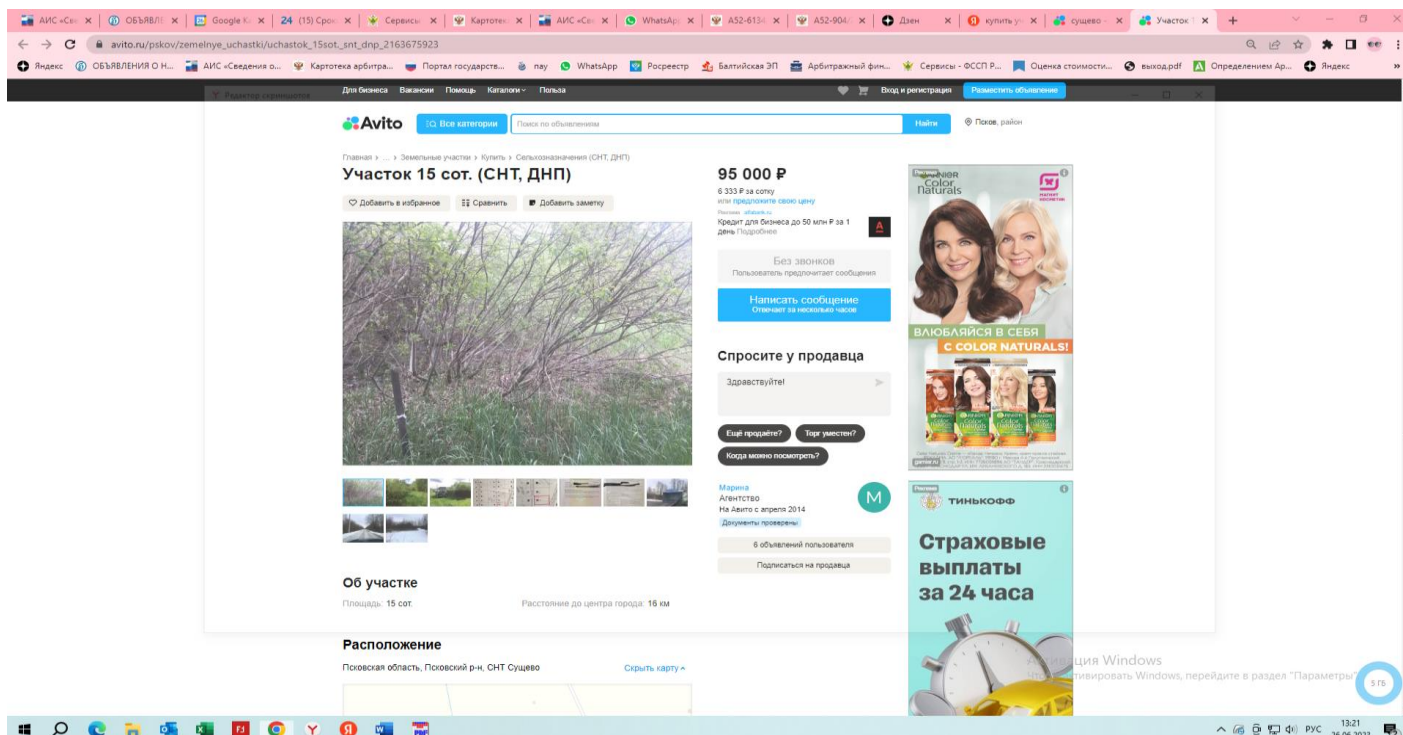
АИС «Св | ОБЪЯВЛ | Google К | 24 (15) Срок | Сервисы | Картотек | АИС «Св | WhatsApp | А52-6134 | А52-904 | Дзен | купить у | сущево | Участок

avito.ru/pskov/zemelnye_uchastki/uchastok_15sot._snt_dnp_2163675923

Яндекс | ОБЪЯВЛЕНИЯ О Н... | АИС «Сведения о... | Картотека арбитра... | Портал государств... | пау | WhatsApp | Росреестр | Балтийская ЭП | Арбитражный фин... | Сервисы - ФССП Р... | Оценка стоимости... | выход.pdf | Определением Ар... | Яндекс

Для бизнеса Вакансии Помощь Каталоги Польза | Вход и регистрация | Разместить объявление

Avito | Все категории | Поиск по объявлениям | Найти | Псков, район

Главная › ... › Земельные участки › Купить › Сельхозназначения (СНТ, ДНП)

Участок 15 сот. (СНТ, ДНП)

Добавить в избранное | Сравнить | Добавить заметку

95 000 ₽
6 333 ₽ за сотку
или предложите свою цену

Реклама alfabank.ru
Кредит для бизнеса до 50 млн ₽ за 1 день Подробнее

Без звонков
Пользователь предпочитает сообщения

Написать сообщение
Отвечает за несколько часов

Спросите у продавца
Здравствуйте!
Ещё продаёте? | Торг уместен? | Когда можно посмотреть?

Марина
Агентство
На Авито с апреля 2014
Документы проверены
6 объявлений пользователя
Подписаться на продавца

Об участке
Площадь: 15 сот. | Расстояние до центра города: 16 км

Расположение
Псковская область, Псковский р-н, СНТ Сущево | Скрыть карту

Реклама GARNIER Color Naturals
ВЛЮБЛЯЙСЯ В СЕБЯ С COLOR NATURALS!

Реклама ТИНЬКОФФ
Страховые выплаты за 24 часа

Активация Windows
Чтобы активировать Windows, перейдите в раздел "Параметры".

РУС 13:21